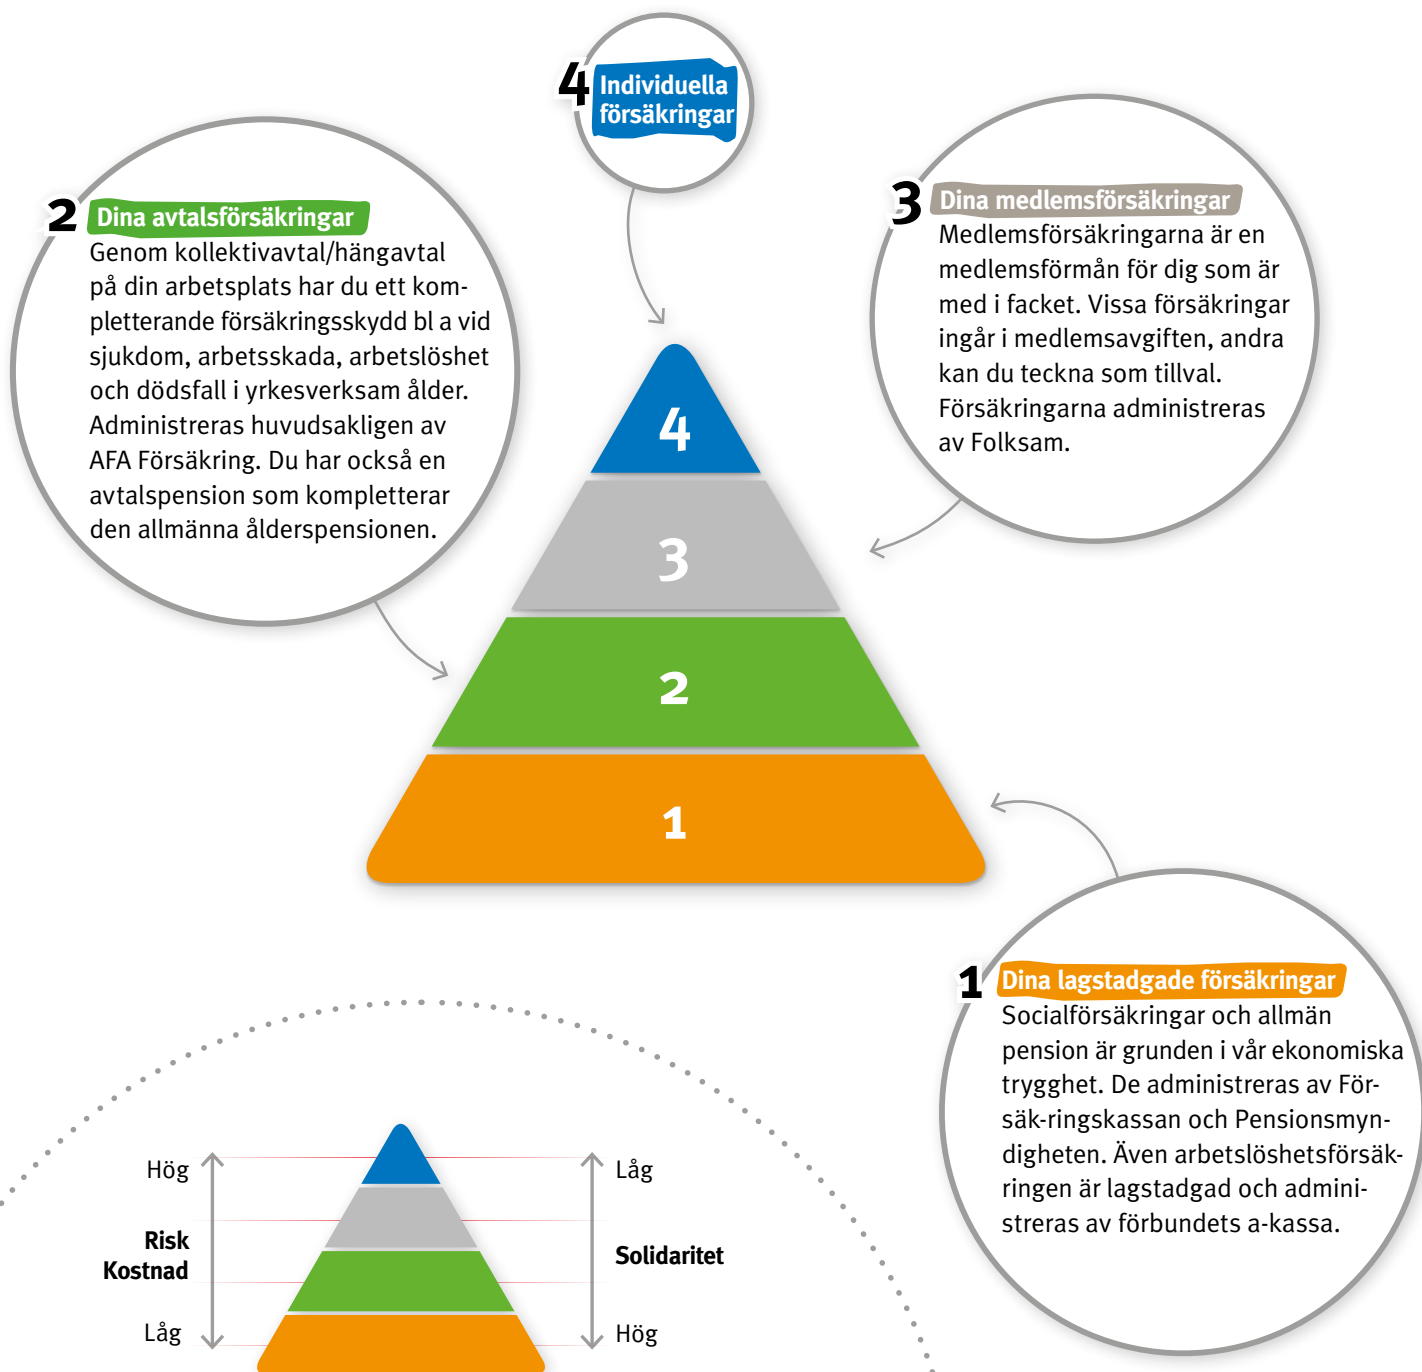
4 Individuella försäkringar

2 Dina avtalsförsäkringar
Genom kollektivavtal/hängavtal på din arbetsplats har du ett kompletterande försäkringsskydd bl a vid sjukdom, arbetsskada, arbetslöshet och dödsfall i yrkesverksam ålder. Administreras huvudsakligen av AFA Försäkring. Du har också en avtalspension som kompletterar den allmänna ålderspensionen.

3 Dina medlemsförsäkringar
Medlemsförsäkringarna är en medlemsförmån för dig som är med i facket. Vissa försäkringar ingår i medlemsavgiften, andra kan du teckna som tillval. Försäkringarna administreras av Folksam.

4

3

2

1

1 Dina lagstadgade försäkringar
Socialförsäkringar och allmän pension är grunden i vår ekonomiska trygghet. De administreras av Försäk-ringskassan och Pensionsmyndigheten. Även arbetslöshetsförsäkringen är lagstadgad och administreras av förbundets a-kassa.

Hög
Risk
Kostnad
Låg

Låg
Solidaritet
Hög